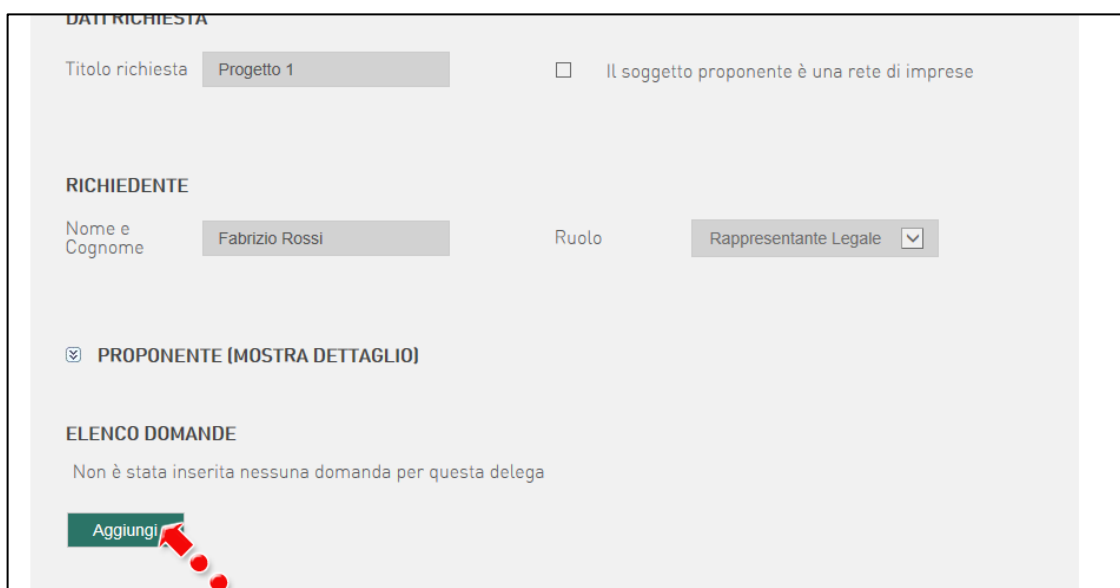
DATI RICHIESTA

Titolo richiesta Progetto 1

Il soggetto proponente è una rete di imprese

RICHIEDENTE

Nome e Cognome Fabrizio Rossi

Ruolo Rappresentante Legale

PROPONENTE (MOSTRA DETTAGLIO)

ELENCO DOMANDE

Non è stata inserita nessuna domanda per questa delega

Aggiungi